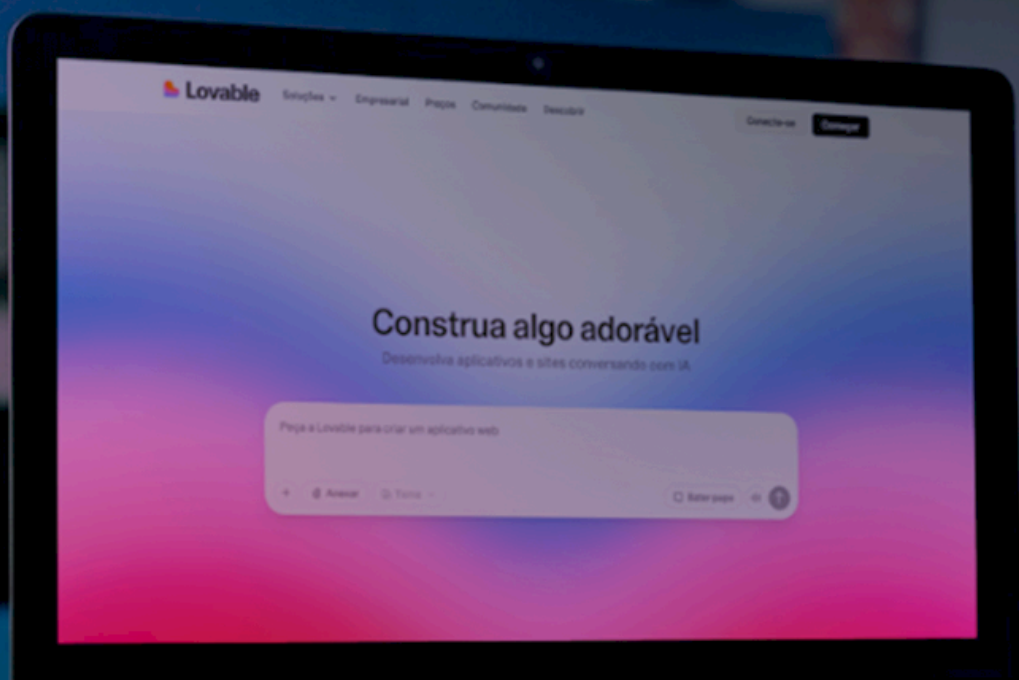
Lovable Soluções Empresarial Preços Comunidade Descobrir

Conecte-se Começar

Construa algo adorável

Desenvolva aplicativos e sites conversando com IA

Peça a Lovable para criar um aplicativo web

+ Anexar Tema

Bate-papo